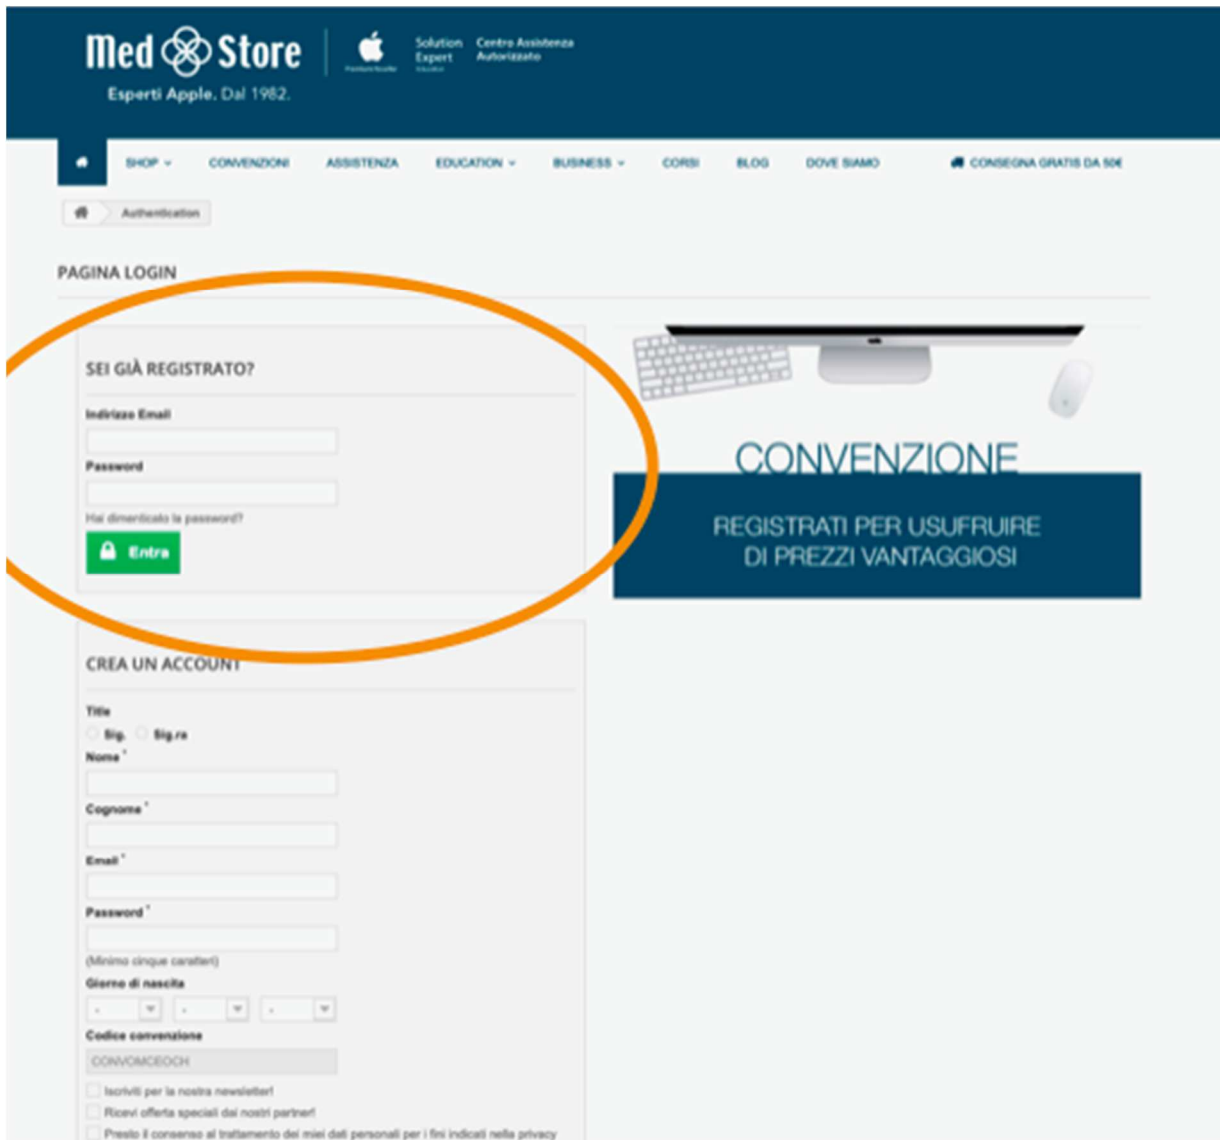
Med Store
Esperti Apple. Dal 1982.

Solution Expert
Centro Assistenza Autorizzato

SHOP CONVENZIONI ASSISTENZA EDUCATION BUSINESS CORSI BLOG DOVE SIAMO CONSEGNA GRATIS DA 50€

Authentication

PAGINA LOGIN

SEI GIÀ REGISTRATO?

Indirizzo Email

Password

Hai dimenticato la password?

Entra

CONVENZIONE

REGISTRATI PER USUFRUIRE DI PREZZI VANTAGGIOSI

CREA UN ACCOUNT

Title
Sig. Sig.ra
Nome *

Cognome *

Email *

Password *

(Minimo cinque caratteri)

Giorno di nascita
- - -

Codice convenzione
CONVOMCEOCH

Iscriviti per la nostra newsletter!
Ricevi offerte speciali dai nostri partner!
Presto il consenso al trattamento dei miei dati personali per i fini indicati nella privacy